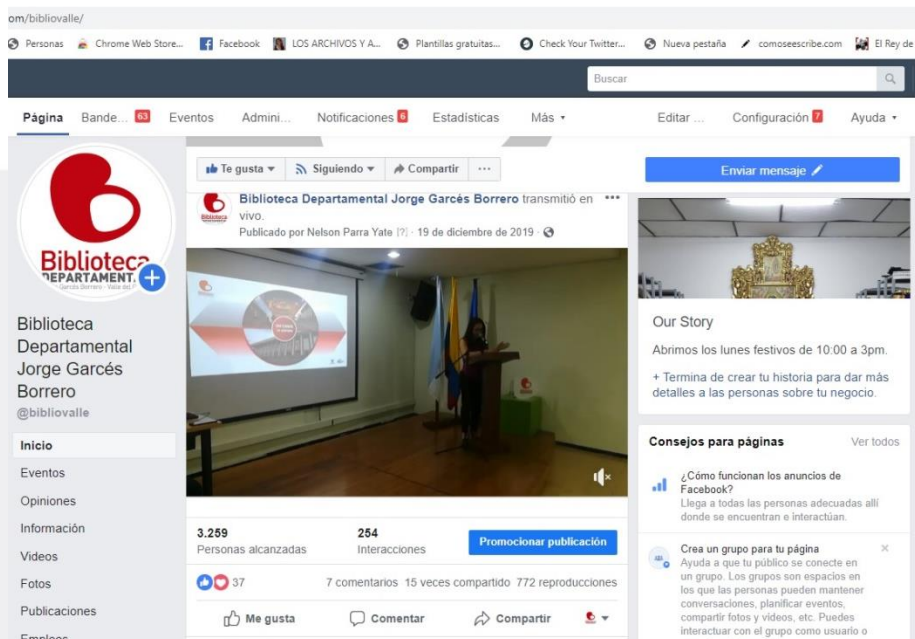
om/bibliovalle/

Personas   Chrome Web Store...   Facebook   LOS ARCHIVOS Y A...   Plantillas gratuitas...   Check Your Twitter...   Nueva pestaña   comoseescribe.com   El Rey de

Buscar

Página   Bande... 63   Eventos   Admini...   Notificaciones 6   Estadísticas   Más ▾   Editar ...   Configuración 7   Ayuda ▾

Biblioteca DEPARTAMENT. Garcés Borrero · Valle del

Biblioteca Departamental Jorge Garcés Borrero
@bibliovalle

Inicio
Eventos
Opiniones
Información
Videos
Fotos
Publicaciones
Empleos

Te gusta ▾   Siguiendo ▾   Compartir   ···

Biblioteca Departamental Jorge Garcés Borrero transmitió en vivo.
Publicado por Nelson Parra Yate [?] · 19 de diciembre de 2019 ·

3.259
Personas alcanzadas
254
Interacciones
Promocionar publicación

37   7 comentarios 15 veces compartido 772 reproducciones

Me gusta   Comentar   Compartir

Enviar mensaje

Our Story
Abrimos los lunes festivos de 10:00 a 3pm.
+ Termina de crear tu historia para dar más detalles a las personas sobre tu negocio.

Consejos para páginas   Ver todos

¿Cómo funcionan los anuncios de Facebook?
Llega a todas las personas adecuadas allí donde se encuentran e interactúan.

Crea un grupo para tu página
Ayuda a que tu público se conecte en un grupo. Los grupos son espacios en los que las personas pueden mantener conversaciones, planificar eventos, compartir fotos y videos, etc. Puedes interactuar con el grupo como usuario o